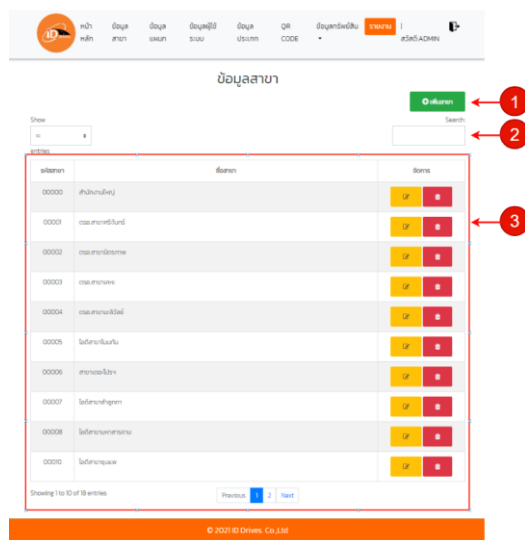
หน้าหลัก | ข้อมูลสาขา | ข้อมูลแผนก | ข้อมูลผู้ใช้ระบบ | ข้อมูลประเภท | QR CODE | ข้อมูลทรัพย์สิน | รายงาน | สวัสดี ADMIN

ข้อมูลสาขา

เพิ่มสาขา

Show 10 entries

Search:

| รหัสสาขา | ชื่อสาขา | จัดการ |
|---|---|---|
| 00000 | สำนักงานใหญ่ | |
| 00001 | ดรอ.สาขา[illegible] | |
| 00002 | ดรอ.สาขา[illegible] | |
| 00003 | ดรอ.สาขา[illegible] | |
| 00004 | ดรอ.สาขา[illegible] | |
| 00005 | ไอดีสาขา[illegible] | |
| 00006 | สาขา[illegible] | |
| 00007 | ไอดีสาขา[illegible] | |
| 00008 | ไอดีสาขา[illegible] | |
| 00010 | ไอดีสาขา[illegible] | |

Showing 1 to 10 of 18 entries

Previous 1 2 Next

1

2

3

© 2021 ID Drives. Co.,Ltd